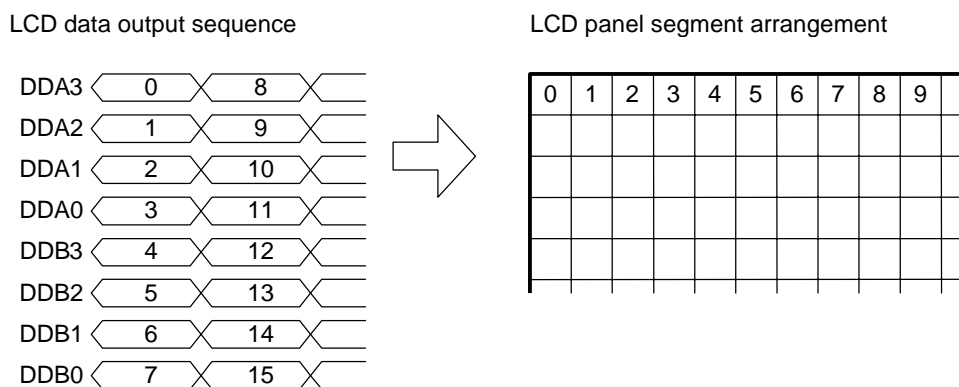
LCD data output sequence

DDA3 0 8
DDA2 1 9
DDA1 2 10
DDA0 3 11
DDB3 4 12
DDB2 5 13
DDB1 6 14
DDB0 7 15

LCD panel segment arrangement

| 0 | 1 | 2 | 3 | 4 | 5 | 6 | 7 | 8 | 9 |  |
|---|---|---|---|---|---|---|---|---|---|---|
|  |  |  |  |  |  |  |  |  |  |  |
|  |  |  |  |  |  |  |  |  |  |  |
|  |  |  |  |  |  |  |  |  |  |  |
|  |  |  |  |  |  |  |  |  |  |  |